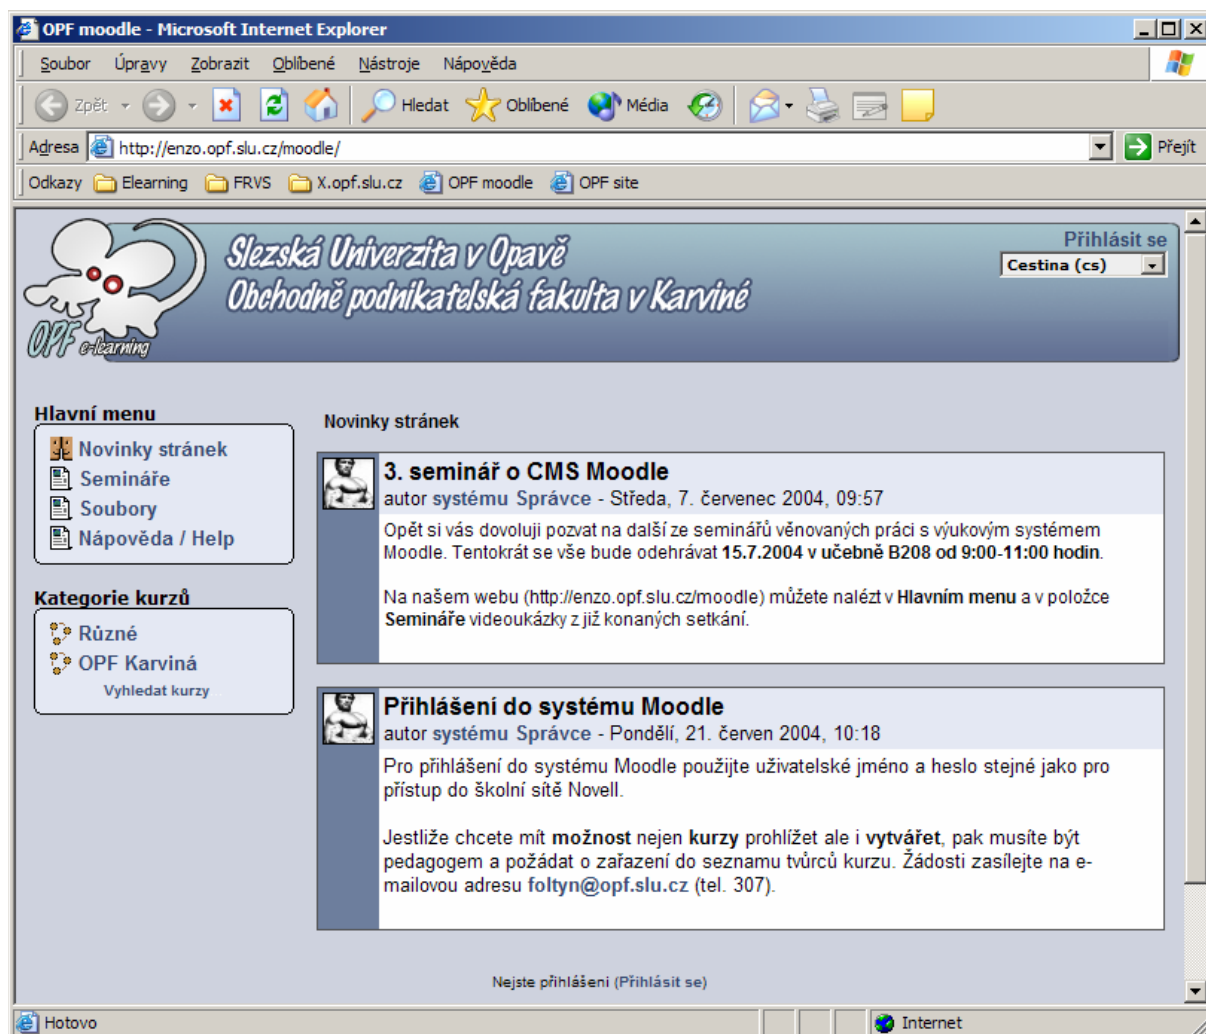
OPF moodle - Microsoft Internet Explorer

Soubor Úpravy Zobrazit Oblíbené Nástroje Nápověda

Zpět Hledat Oblíbené Média

Adresa http://enzo.opf.slu.cz/moodle/ Přejít

Odkazy Elearning FRVS X.opf.slu.cz OPF moodle OPF site

Slezská Univerzita v Opavě
Obchodně podnikatelská fakulta v Karviné
OPF e-learning

Přihlásit se
Cestina (cs)

Hlavní menu
Novinky stránek
Semináře
Soubory
Nápověda / Help

Kategorie kurzů
Různé
OPF Karviná
Vyhledat kurzy

Novinky stránek

3. seminář o CMS Moodle
autor systému Správce - Středa, 7. červenec 2004, 09:57
Opět si vás dovoluji pozvat na další ze seminářů věnovaných práci s výukovým systémem Moodle. Tentokrát se vše bude odehrávat 15.7.2004 v učebně B208 od 9:00-11:00 hodin.

Na našem webu (http://enzo.opf.slu.cz/moodle) můžete nalézt v Hlavním menu a v položce Semináře videoukázky z již konaných setkání.

Přihlášení do systému Moodle
autor systému Správce - Pondělí, 21. červen 2004, 10:18
Pro přihlášení do systému Moodle použijte uživatelské jméno a heslo stejné jako pro přístup do školní sítě Novell.

Jestliže chcete mít možnost nejen kurzy prohlížet ale i vytvářet, pak musíte být pedagogem a požádat o zařazení do seznamu tvůrců kurzu. Žádosti zasílejte na e-mailovou adresu foltyn@opf.slu.cz (tel. 307).

Nejste přihlášeni (Přihlásit se)

Hotovo
Internet